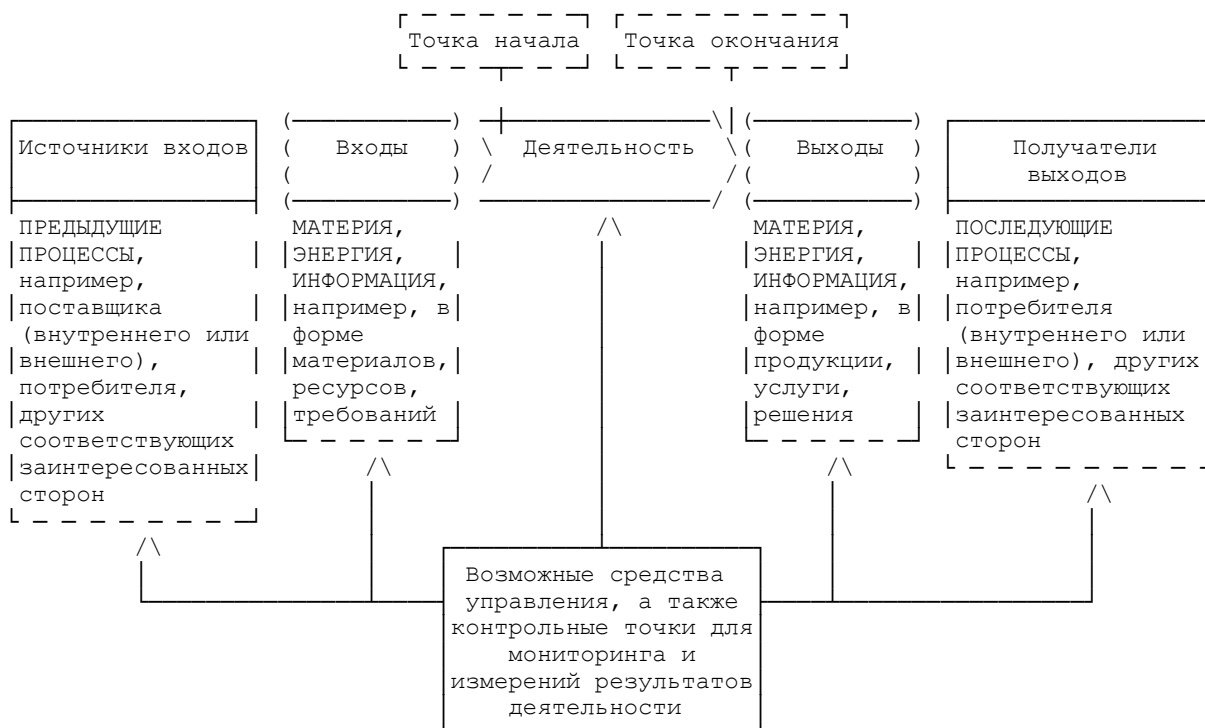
Точка начала

Точка окончания

Источники входов

Входы

Деятельность

Выходы

Получатели выходов

ПРЕДЫДУЩИЕ ПРОЦЕССЫ, например, поставщика (внутреннего или внешнего), потребителя, других соответствующих заинтересованных сторон

МАТЕРИЯ, ЭНЕРГИЯ, ИНФОРМАЦИЯ, например, в форме материалов, ресурсов, требований

МАТЕРИЯ, ЭНЕРГИЯ, ИНФОРМАЦИЯ, например, в форме продукции, услуги, решения

ПОСЛЕДУЮЩИЕ ПРОЦЕССЫ, например, потребителя (внутреннего или внешнего), других соответствующих заинтересованных сторон

Возможные средства управления, а также контрольные точки для мониторинга и измерений результатов деятельности